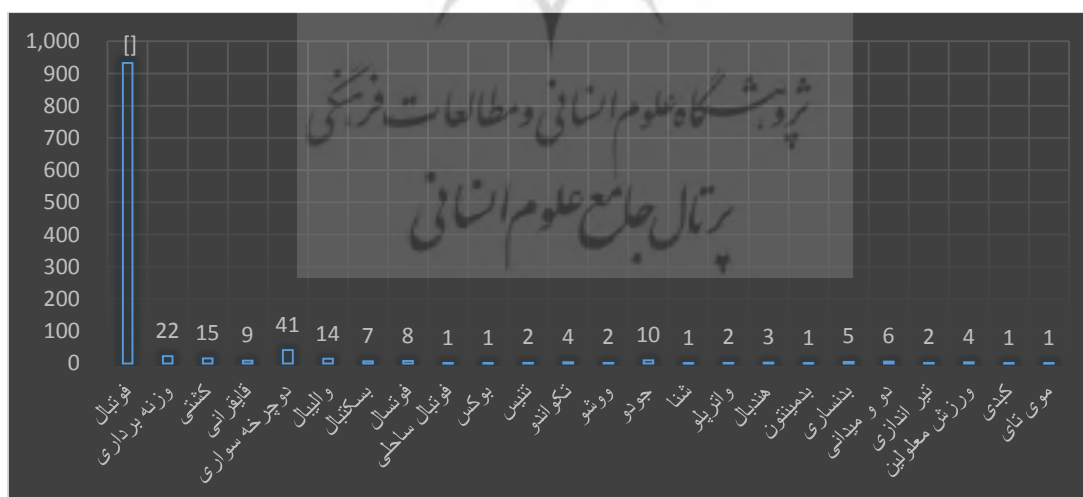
1,000
900
800
700
600
500
400
300
200
100
0

پژوهشگاه علوم انسانی و مطالعات فرهنگی
پرتال جامع علوم انسانی

[]
22
15
9
41
14
7
8
1
1
2
4
2
10
1
2
3
1
5
6
2
4
1
1

فوتبال
وزنه برداری
کشتی
قایقرانی
دوچرخه سواری
والیبال
بسکتبال
فوتسال
فوتبال ساحلی
بوکس
تنیس
تکواندو
ووشو
جودو
شنا
واترپلو
هندبال
بدمینتون
بدنسازی
دو و میدانی
تیر اندازی
ورزش معلولین
کبدی
موی تای